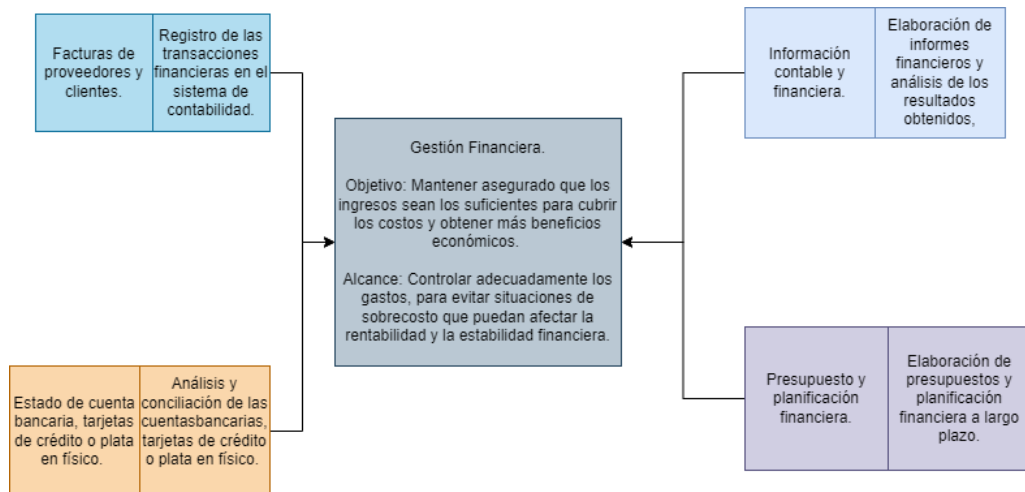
Facturas de proveedores y clientes.

Registro de las transacciones financieras en el sistema de contabilidad.

Información contable y financiera.

Elaboración de informes financieros y análisis de los resultados obtenidos,

Gestión Financiera.

Objetivo: Mantener asegurado que los ingresos sean los suficientes para cubrir los costos y obtener más beneficios económicos.

Alcance: Controlar adecuadamente los gastos, para evitar situaciones de sobrecosto que puedan afectar la rentabilidad y la estabilidad financiera.

Estado de cuenta bancaria, tarjetas de crédito o plata en físico.

Análisis y conciliación de las cuentasbancarias, tarjetas de crédito o plata en físico.

Presupuesto y planificación financiera.

Elaboración de presupuestos y planificación financiera a largo plazo.